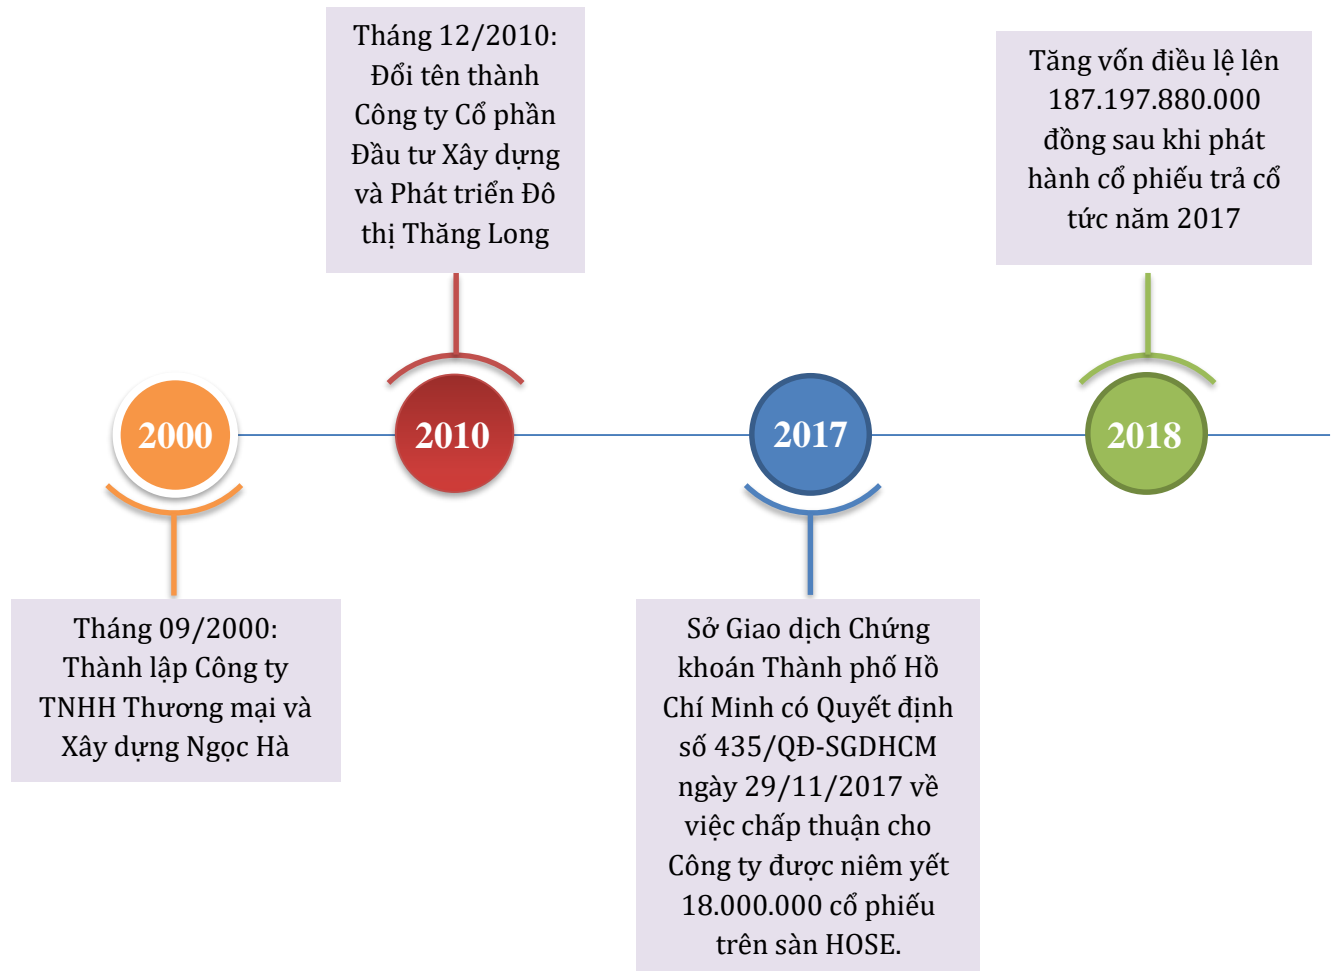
Tháng 12/2010: Đổi tên thành Công ty Cổ phần Đầu tư Xây dựng và Phát triển Đô thị Thăng Long

Tăng vốn điều lệ lên 187.197.880.000 đồng sau khi phát hành cổ phiếu trả cổ tức năm 2017

2000

2010

2017

2018

Tháng 09/2000: Thành lập Công ty TNHH Thương mại và Xây dựng Ngọc Hà

Sở Giao dịch Chứng khoán Thành phố Hồ Chí Minh có Quyết định số 435/QĐ-SGDHCM ngày 29/11/2017 về việc chấp thuận cho Công ty được niêm yết 18.000.000 cổ phiếu trên sàn HOSE.